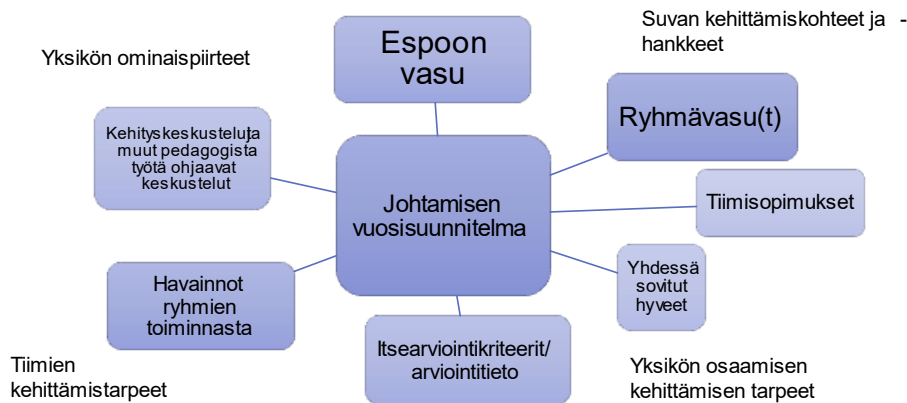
Espoon vasu

Suvan kehittämiskohteet ja -hankkeet

Yksikön ominaispiirteet

Ryhmävasu(t)

Kehityskeskustelut ja muut pedagogista työtä ohjaavat keskustelut

Johtamisen vuosisuunnitelma

Tiimisopimukset

Yhdessä sovitut hyveet

Havainnot ryhmien toiminnasta

Itsearviointikriteerit/ arviointitieto

Tiimien kehittämistarpeet

Yksikön osaamisen kehittämisen tarpeet